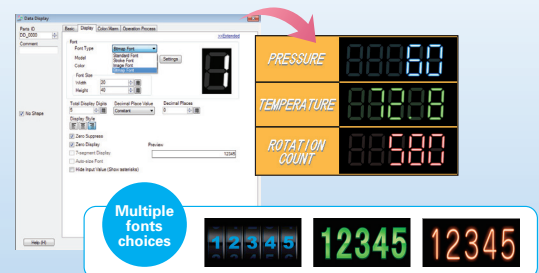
Data Display

Parts ID
DD_0000
Comment

Basic | Display | Color/Alarm | Operation Process

<<Extended

Font
Font Type: Bitmap Font
Standard Font
Stroke Font
Image Font
Bitmap Font
Model
Color
Settings
Font Size
Width 20
Height 40

Total Display Digits 5
Decimal Place Value Constant
Decimal Places 0

Display Style

No Shape

Zero Suppress
Zero Display
Fragment Display
Auto-size Font
Hide Input Value (Show asterisks)

Preview
12345

Help (H)

PRESSURE 60
TEMPERATURE 1288
ROTATION COUNT 580

Multiple fonts choices

12345
12345
12345